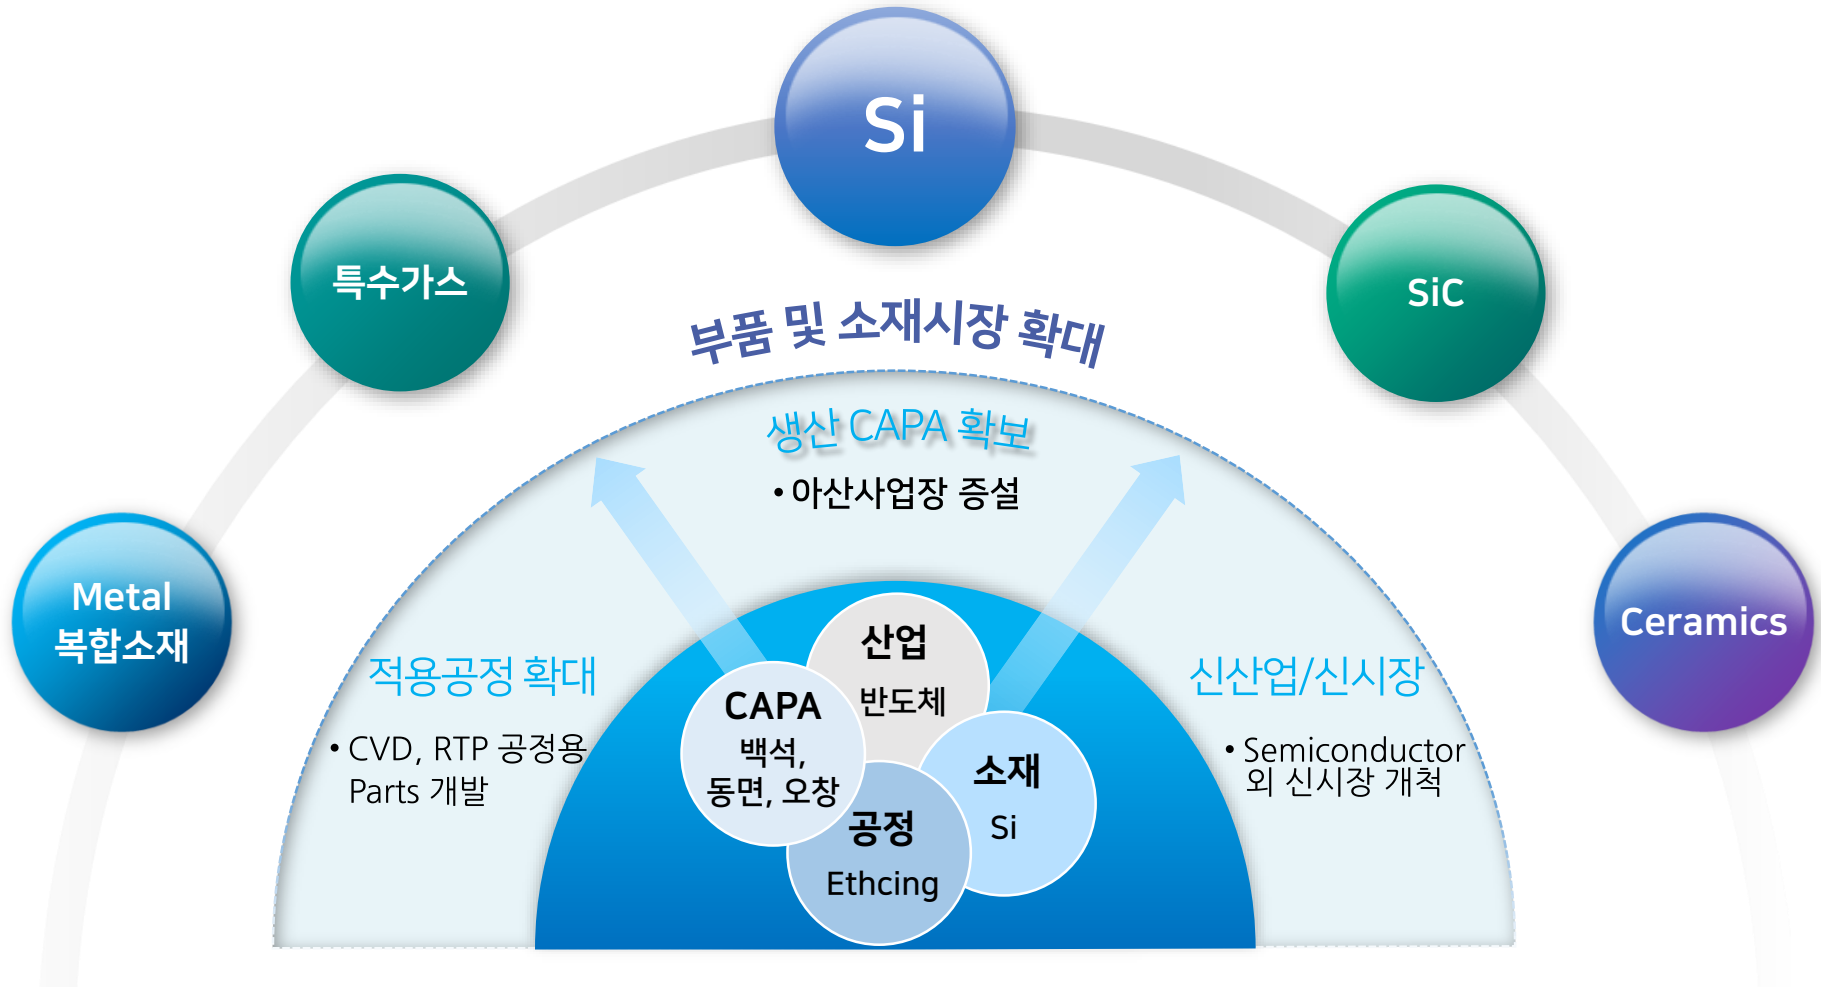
Si

특수가스

SiC

Metal 복합소재

Ceramics

부품 및 소재시장 확대

생산 CAPA 확보

• 아산사업장 증설

적용공정 확대

• CVD, RTP 공정용 Parts 개발

신산업/신시장

• Semiconductor 외 신시장 개척

산업
반도체

CAPA
백석, 동면, 오창

소재
Si

공정
Ethcing